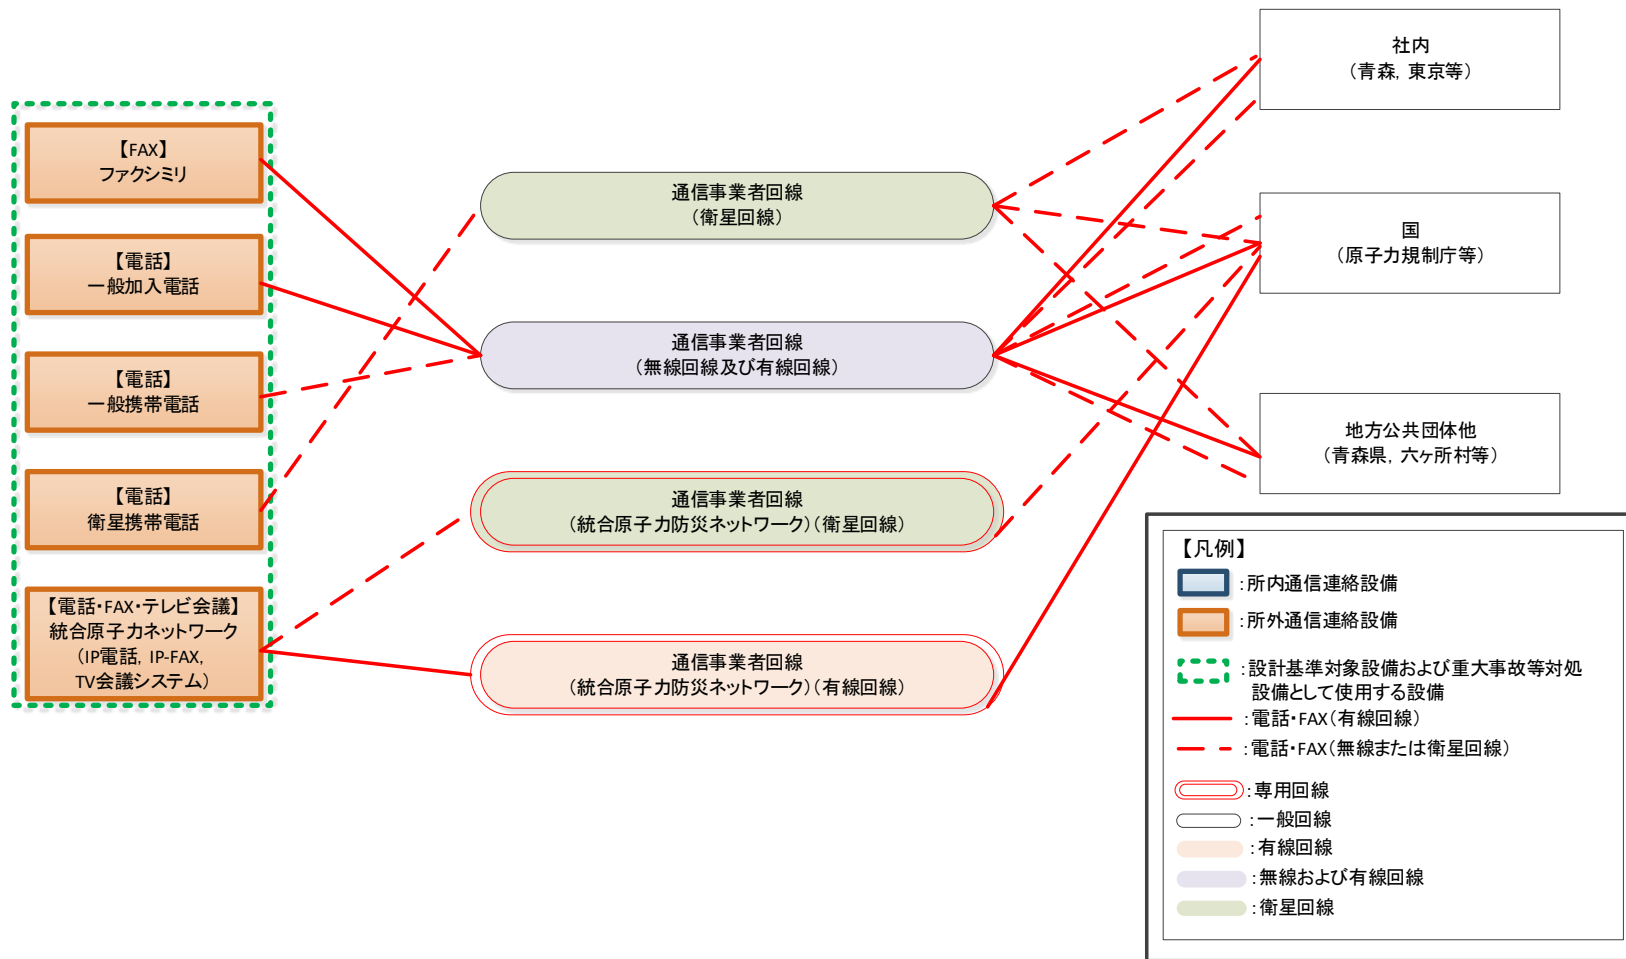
【FAX】
ファクシミリ

【電話】
一般加入電話

【電話】
一般携帯電話

【電話】
衛星携帯電話

【電話・FAX・テレビ会議】
統合原子力ネットワーク
（IP電話，IP-FAX，
TV会議システム）

通信事業者回線
（衛星回線）

通信事業者回線
（無線回線及び有線回線）

通信事業者回線
（統合原子力防災ネットワーク）（衛星回線）

通信事業者回線
（統合原子力防災ネットワーク）（有線回線）

社内
（青森，東京等）

国
（原子力規制庁等）

地方公共団体他
（青森県，六ヶ所村等）

【凡例】
：所内通信連絡設備
：所外通信連絡設備
：設計基準対象設備および重大事故等対処設備として使用する設備
：電話・FAX（有線回線）
：電話・FAX（無線または衛星回線）
：専用回線
：一般回線
：有線回線
：無線および有線回線
：衛星回線